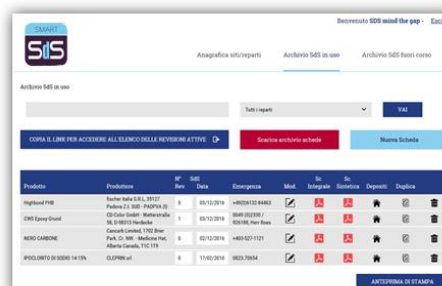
SMART
SdS

Benvenuto SDS mind the gap - Esci

Anagrafica siti/reparti Archivio SdS in uso Archivio SdS fuori corso

Archivio SdS in uso

Tutti i reparti

VAI

COPIA IL LINK PER ACCEDERE ALL'ELENCO DELLE REVISIONI ATTIVE

Scarica archivio schede

Nuova Scheda

| Prodotto | Produttore | N° Rev | SdS Data | Emergenza | Mod. | Sc. Integrale | Sc. Sintetica | Depositi | Duplica | |
|---|---|---|---|---|---|---|---|---|---|---|
| Highbond FHB | Fischer italia S.R.L. 35127 Padova Z.I. SUD - PADOVA (I) | 0 | 03/12/2016 | +39(0)6133 84463 | | | | | | |
| CWS Epoxy Grund | CD-Color GmbH - Wetterstraße 58, D-58313 Herdecke | 0 | 03/12/2016 | 0049 (0)2330 / 926188, Herr Ross | | | | | | |
| NERO CARBONE | Cancarb Limited, 1702 Brier Park. Cr. NW - Medicine Hat, Alberta Canada, T1C 1T9 | 0 | 02/12/2016 | +403 527 1121 | | | | | | |
| IPOCLORITO DI SODIO 14-15% | CLEPRIN srl | 0 | 17/02/2016 | 0823.70654 | | | | | | |

ANTEPRIMA DI STAMPA